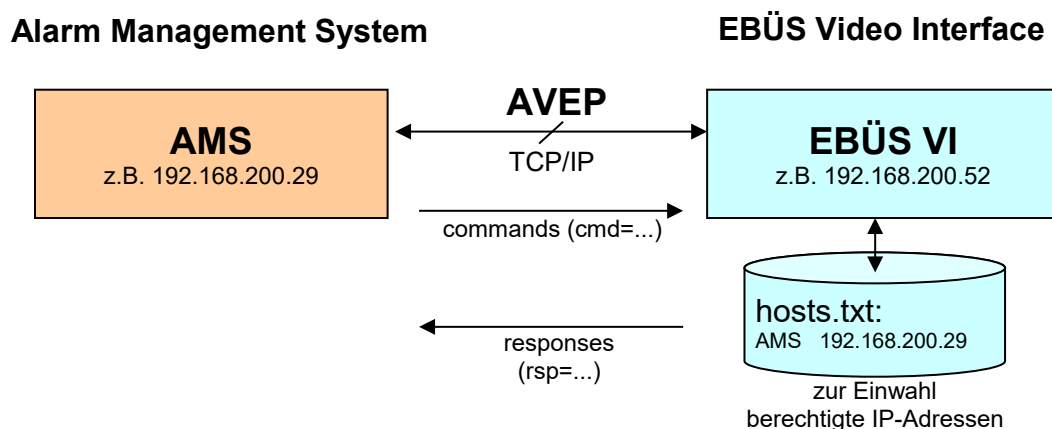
Alarm Management System

EBÜS Video Interface

AMS
z.B. 192.168.200.29

AVEP

TCP/IP

EBÜS VI
z.B. 192.168.200.52

commands (cmd=...)

hosts.txt:
AMS 192.168.200.29

responses
(rsp=...)

zur Einwahl
berechtigte IP-Adressen